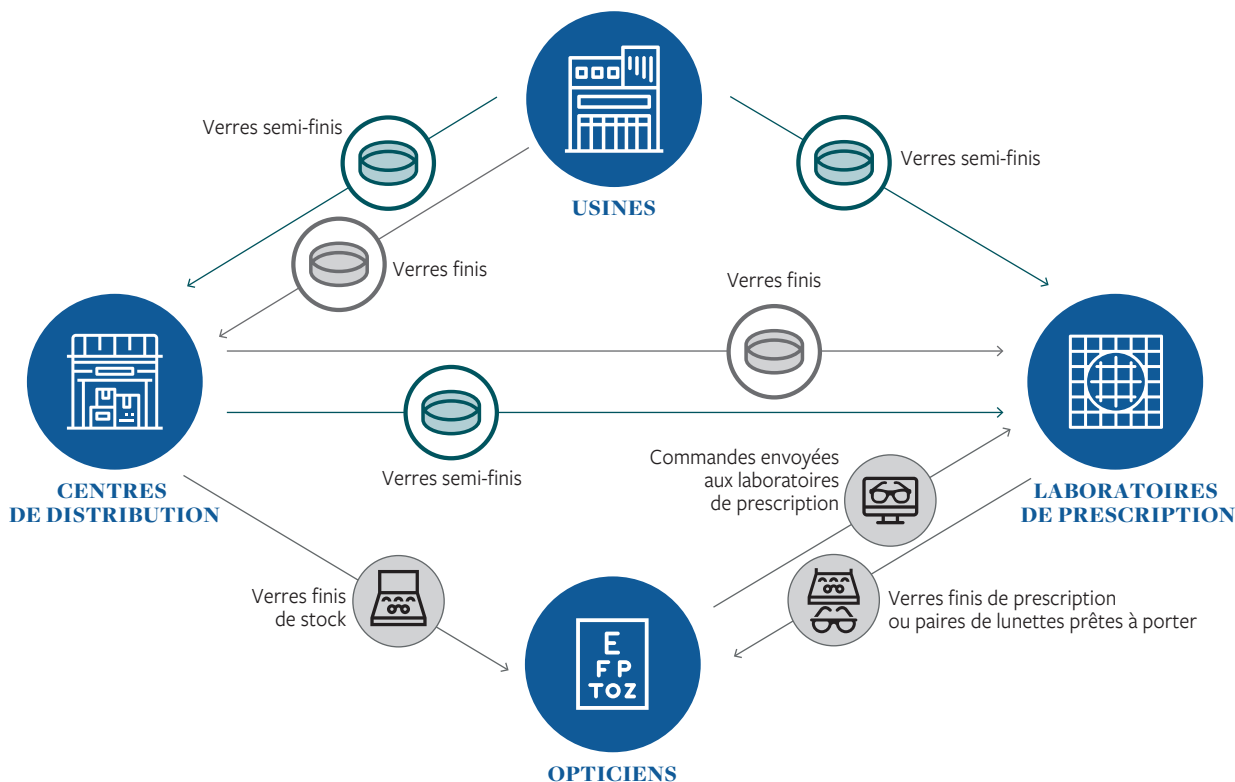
USINES

Verres semi-finis

Verres finis

Verres semi-finis

CENTRES DE DISTRIBUTION

Verres finis

Verres semi-finis

LABORATOIRES DE PRESCRIPTION

Commandes envoyées aux laboratoires de prescription

Verres finis de stock

Verres finis de prescription ou paires de lunettes prêtes à porter

E
FP
TOZ

OPTICIENS